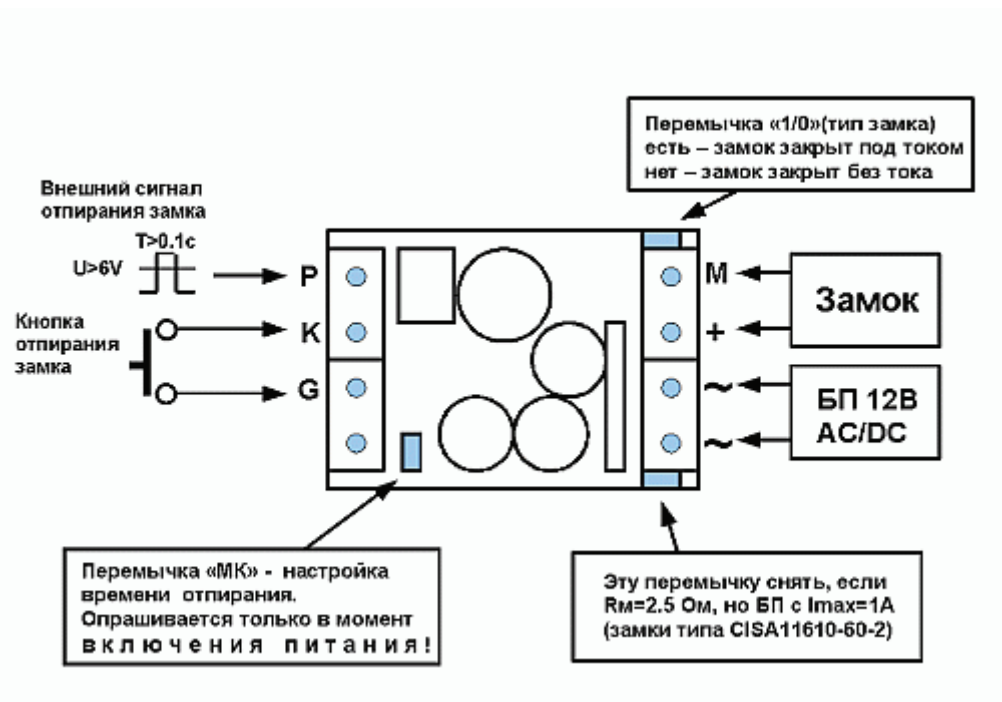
Перемычка «1/0»(тип замка)
есть – замок закрыт под током
нет – замок закрыт без тока

Внешний сигнал
отпирания замка

T>0.1c

U>6V

P

Кнопка
отпирания
замка

K

G

M

+

Замок

~

~

БП 12В
AC/DC

Перемычка «МК» - настройка
времени отпирания.
Опрашивается только в момент
включения питания!

Эту перемычку снять, если
Rm=2.5 Ом, но БП с Imax=1A
(замки типа CISA11610-60-2)